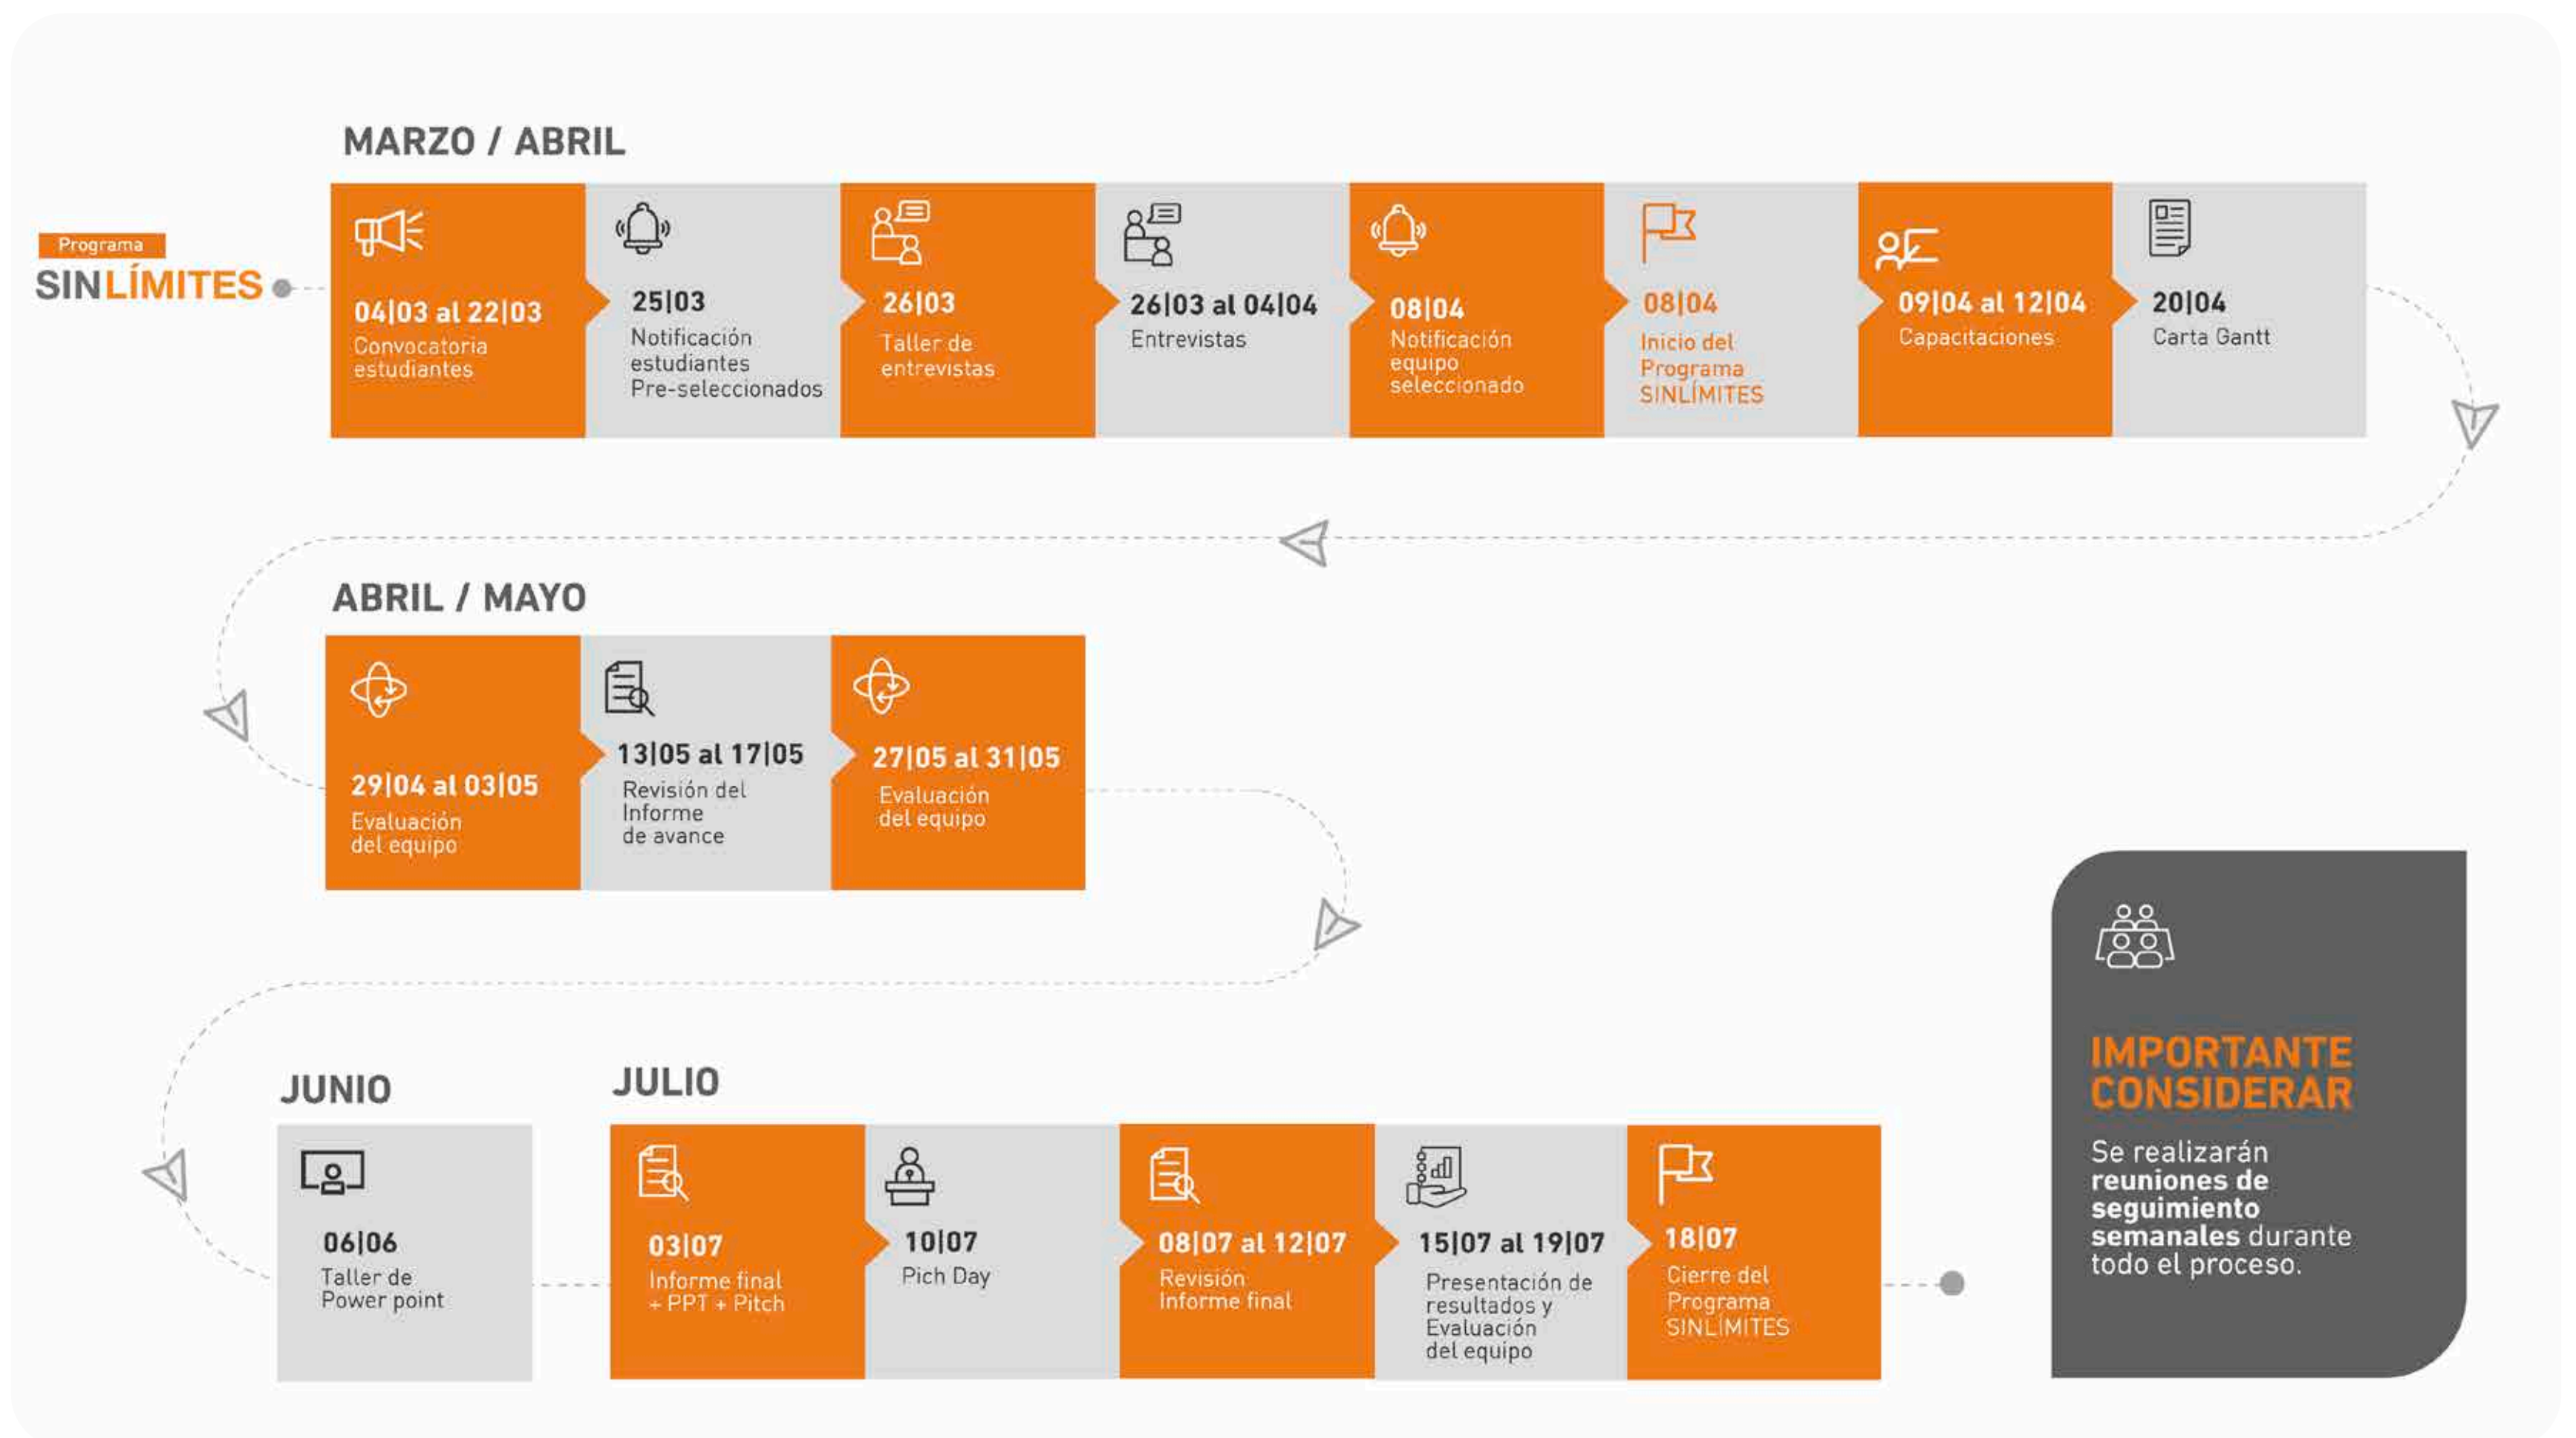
Programa
SINLÍMITES

MARZO / ABRIL

04|03 al 22|03
Convocatoria estudiantes

25|03
Notificación estudiantes Pre-seleccionados

26|03
Taller de entrevistas

26|03 al 04|04
Entrevistas

08|04
Notificación equipo seleccionado

08|04
Inicio del Programa SINLÍMITES

09|04 al 12|04
Capacitaciones

20|04
Carta Gantt

ABRIL / MAYO

29|04 al 03|05
Evaluación del equipo

13|05 al 17|05
Revisión del Informe de avance

27|05 al 31|05
Evaluación del equipo

JUNIO

06|06
Taller de Power point

JULIO

03|07
Informe final + PPT + Pitch

10|07
Pich Day

08|07 al 12|07
Revisión Informe final

15|07 al 19|07
Presentación de resultados y Evaluación del equipo

18|07
Cierre del Programa SINLÍMITES

IMPORTANTE CONSIDERAR
Se realizarán **reuniones de seguimiento semanales** durante todo el proceso.